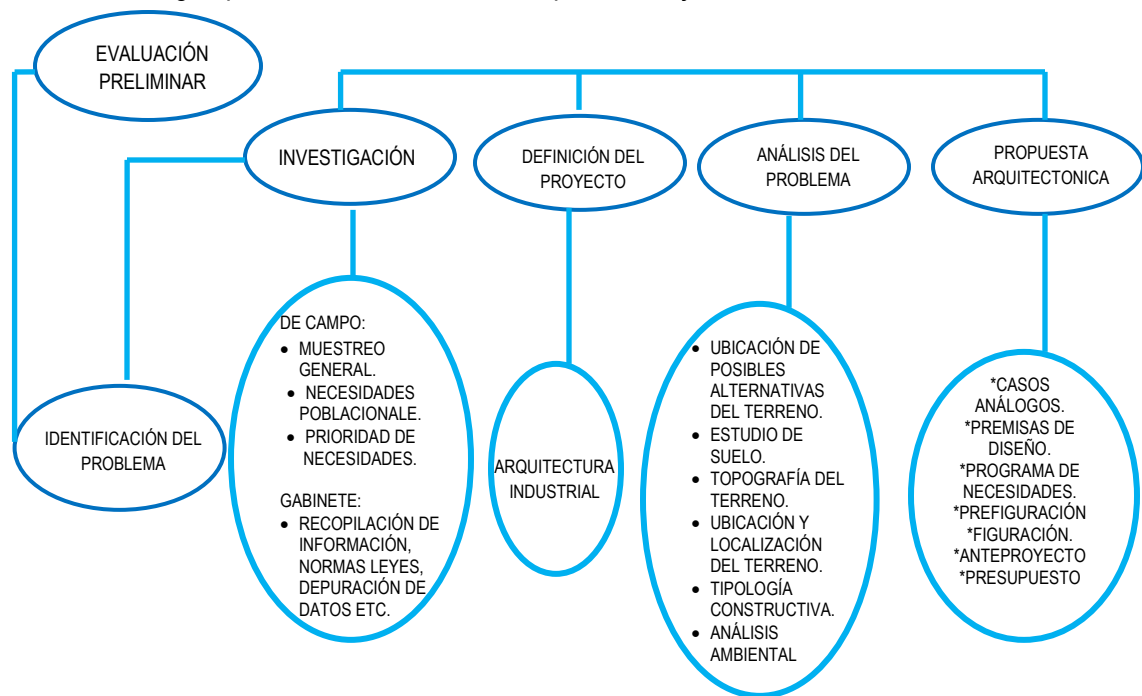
EVALUACIÓN PRELIMINAR

INVESTIGACIÓN

DEFINICIÓN DEL PROYECTO

ANÁLISIS DEL PROBLEMA

PROPUESTA ARQUITECTONICA

IDENTIFICACIÓN DEL PROBLEMA

DE CAMPO:
- MUESTREO GENERAL.
- NECESIDADES POBLACIONALE.
- PRIORIDAD DE NECESIDADES.

GABINETE:
- RECOPILACIÓN DE INFORMACIÓN, NORMAS LEYES, DEPURACIÓN DE DATOS ETC.

ARQUITECTURA INDUSTRIAL

- UBICACIÓN DE POSIBLES ALTERNATIVAS DEL TERRENO.
- ESTUDIO DE SUELO.
- TOPOGRAFÍA DEL TERRENO.
- UBICACIÓN Y LOCALIZACIÓN DEL TERRENO.
- TIPOLOGÍA CONSTRUCTIVA.
- ANÁLISIS AMBIENTAL

*CASOS ANÁLOGOS.
*PREMISAS DE DISEÑO.
*PROGRAMA DE NECESIDADES.
*PREFIGURACIÓN
*FIGURACIÓN.
*ANTEPROYECTO
*PRESUPUESTO